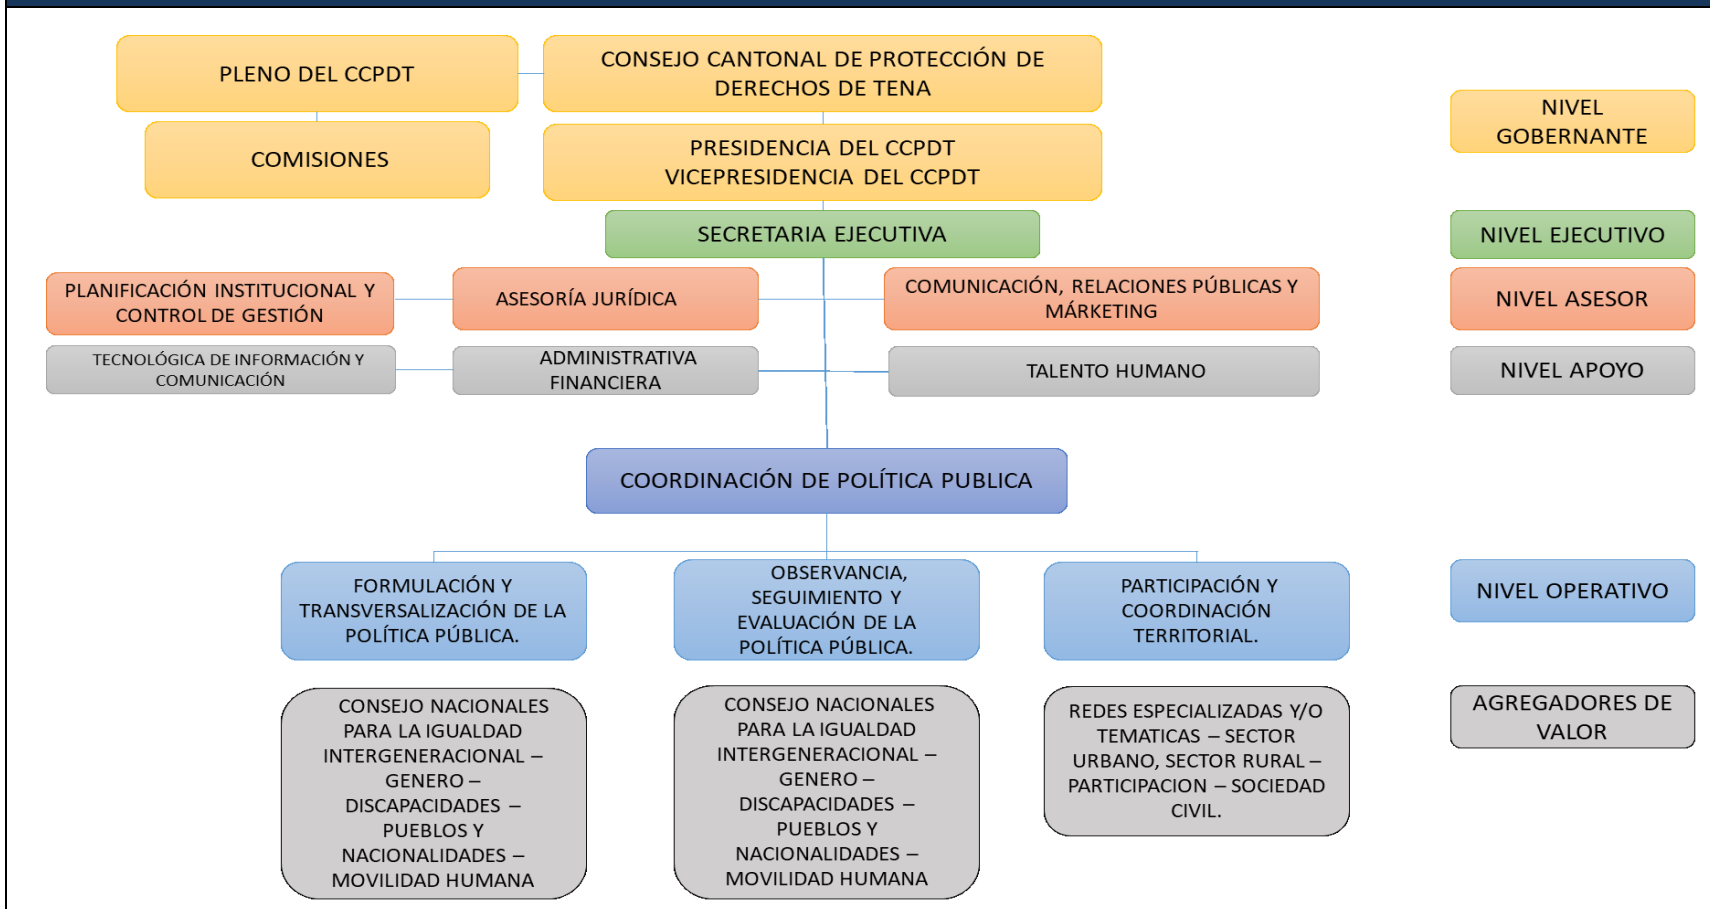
PLENO DEL CCPDT

CONSEJO CANTONAL DE PROTECCIÓN DE DERECHOS DE TENA

NIVEL GOBERNANTE

COMISIONES

PRESIDENCIA DEL CCPDT
VICEPRESIDENCIA DEL CCPDT

SECRETARIA EJECUTIVA

NIVEL EJECUTIVO

PLANIFICACIÓN INSTITUCIONAL Y CONTROL DE GESTIÓN

ASESORÍA JURÍDICA

COMUNICACIÓN, RELACIONES PÚBLICAS Y MÁRKETING

NIVEL ASESOR

TECNOLÓGICA DE INFORMACIÓN Y COMUNICACIÓN

ADMINISTRATIVA FINANCIERA

TALENTO HUMANO

NIVEL APOYO

COORDINACIÓN DE POLÍTICA PUBLICA

FORMULACIÓN Y TRANSVERSALIZACIÓN DE LA POLÍTICA PÚBLICA.

OBSERVANCIA, SEGUIMIENTO Y EVALUACIÓN DE LA POLÍTICA PÚBLICA.

PARTICIPACIÓN Y COORDINACIÓN TERRITORIAL.

NIVEL OPERATIVO

CONSEJO NACIONALES PARA LA IGUALDAD INTERGENERACIONAL – GENERO – DISCAPACIDADES – PUEBLOS Y NACIONALIDADES – MOVILIDAD HUMANA

CONSEJO NACIONALES PARA LA IGUALDAD INTERGENERACIONAL – GENERO – DISCAPACIDADES – PUEBLOS Y NACIONALIDADES – MOVILIDAD HUMANA

REDES ESPECIALIZADAS Y/O TEMATICAS – SECTOR URBANO, SECTOR RURAL – PARTICIPACION – SOCIEDAD CIVIL.

AGREGADORES DE VALOR